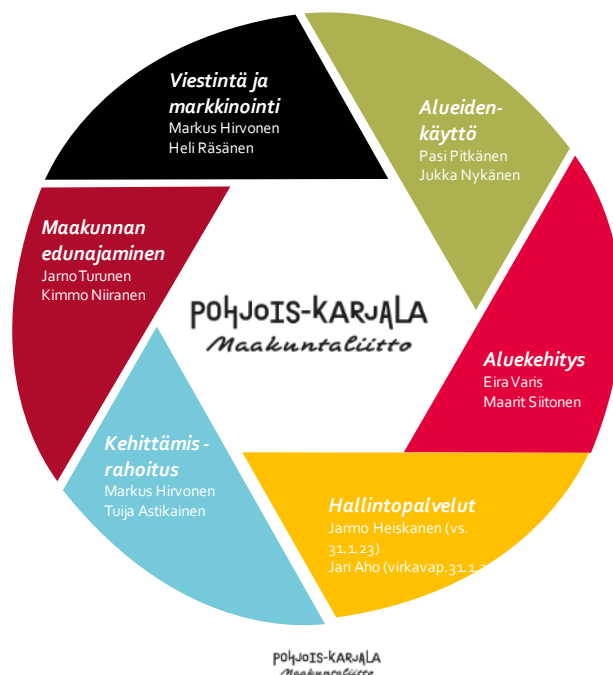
Viestintä ja markkinointi
Markus Hirvonen
Heli Räsänen

Alueiden-käyttö
Pasi Pitkänen
Jukka Nykänen

Maakunnan edunajaminen
Jarno Turunen
Kimmo Niiranen

POHJOIS-KARJALA
Maakuntaliitto

Aluekehitys
Eira Varis
Maarit Siitonen

Kehittämis-rahoitus
Markus Hirvonen
Tuija Astikainen

Hallintopalvelut
Jarmo Heiskanen (vs. 31.1.23)
Jari Aho (virkavap. 31.1.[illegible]

POHJOIS-KARJALA
Maakuntaliitto